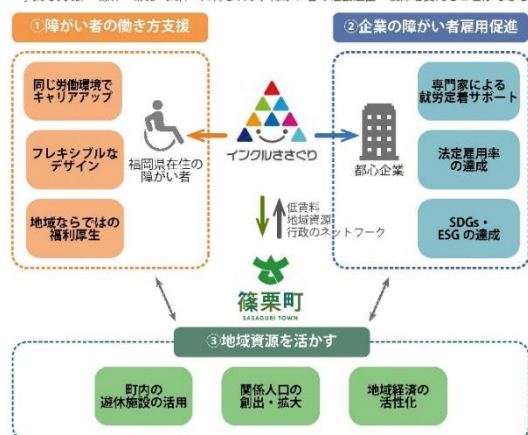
①障がい者の働き方支援

同じ労働環境でキャリアアップ

フレキシブルなデザイン

地域ならではの福利厚生

福岡県在住の障がい者

②企業の障がい者雇用促進

専門家による就労定着サポート

法定雇用率の達成

SDGs・ESGの達成

都心企業

インクルきさぐり

低賃料
地域資源
行政のネットワーク

篠栗町
SASAGURI TOWN

③地域資源を活かす

町内の遊休施設の活用

関係人口の創出・拡大

地域経済の活性化